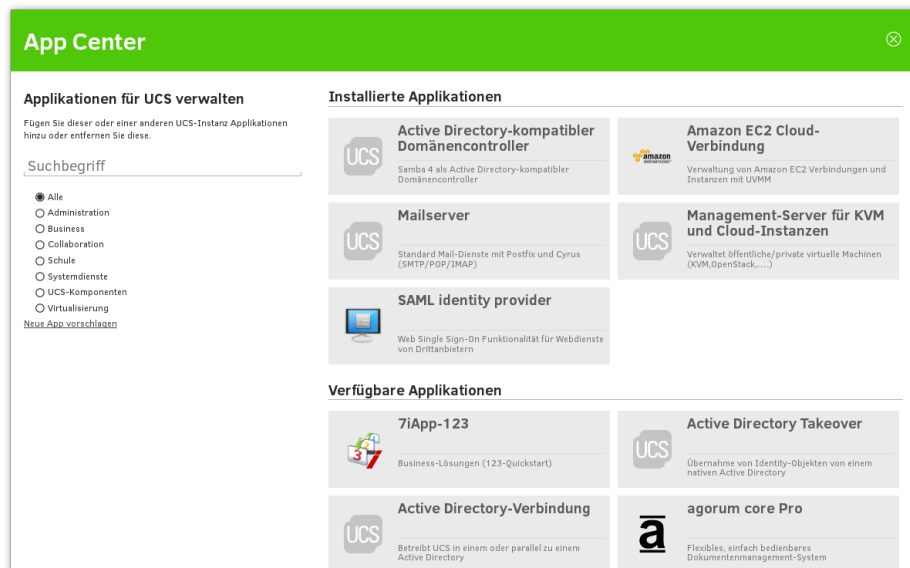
App Center

Applikationen für UCS verwalten

Fügen Sie dieser oder einer anderen UCS-Instanz Applikationen hinzu oder entfernen Sie diese.

Suchbegriff

Alle
Administration
Business
Collaboration
Schule
Systemdienste
UCS-Komponenten
Virtualisierung

Neue App vorschlagen

Installierte Applikationen

UCS
Active Directory-kompatibler Domänencontroller
Samba 4 als Active Directory-kompatibler Domänencontroller

amazon web services
Amazon EC2 Cloud-Verbindung
Verwaltung von Amazon EC2 Verbindungen und Instanzen mit UVMM

UCS
Mailserver
Standard Mail-Dienste mit Postfix und Cyrus (SMTP/POP/IMAP)

UCS
Management-Server für KVM und Cloud-Instanzen
Verwaltet öffentliche/private virtuelle Machinen (KVM,OpenStack,....)

SAML identity provider
Web Single Sign-On Funktionalität für Webdienste von Drittanbietern

Verfügbare Applikationen

7iApp-123
Business-Lösungen (123-Quickstart)

UCS
Active Directory Takeover
Übernahme von Identity-Objekten von einem nativen Active Directory

UCS
Active Directory-Verbindung
Betreibt UCS in einem oder parallel zu einem Active Directory

agorum core Pro
Flexibles, einfach bedienbares Dokumentenmanagement-System